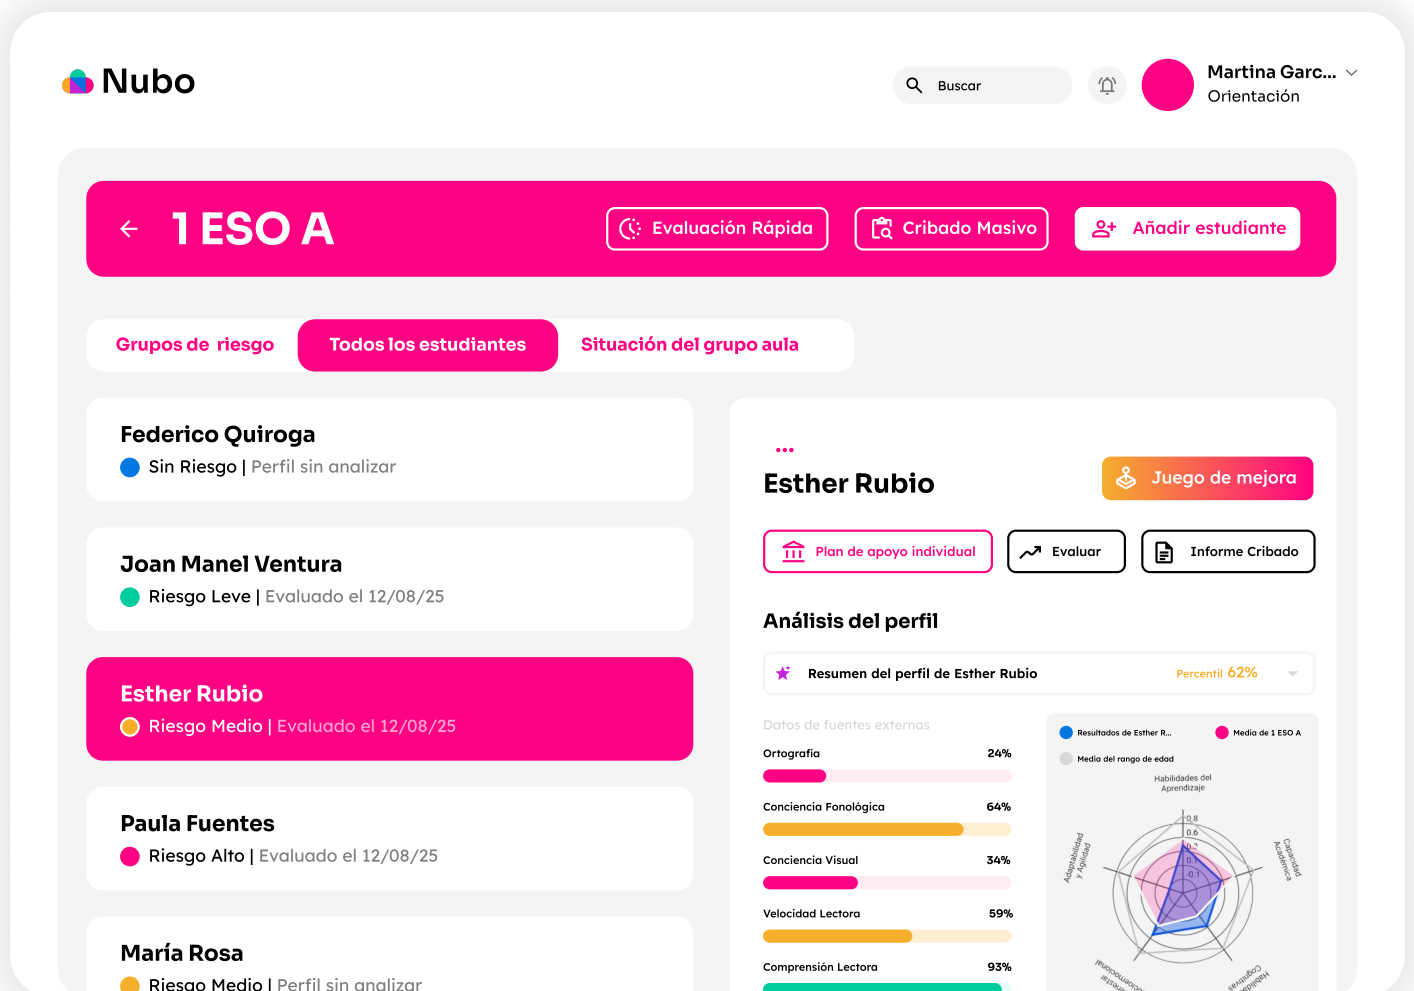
Nubo

Buscar

Martina Garc...
Orientación

1 ESO A

Evaluación Rápida

Cribado Masivo

Añadir estudiante

Grupos de riesgo

Todos los estudiantes

Situación del grupo aula

Federico Quiroga
Sin Riesgo | Perfil sin analizar

Joan Manel Ventura
Riesgo Leve | Evaluado el 12/08/25

Esther Rubio
Riesgo Medio | Evaluado el 12/08/25

Paula Fuentes
Riesgo Alto | Evaluado el 12/08/25

María Rosa
Riesgo Medio | Perfil sin analizar

Esther Rubio

Juego de mejora

Plan de apoyo individual

Evaluar

Informe Cribado

Análisis del perfil

Resumen del perfil de Esther Rubio

Percentil 62%

Datos de fuentes externas

Ortografía 24%

Conciencia Fonológica 64%

Conciencia Visual 34%

Velocidad Lectora 59%

Comprensión Lectora 93%

Resultados de Esther R...

Media de 1 ESO A

Media del rango de edad

Habilidades del Aprendizaje

Capacidad Académica

Adaptabilidad y Agilidad

0.8
0.6
0.3
0.1

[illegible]

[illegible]